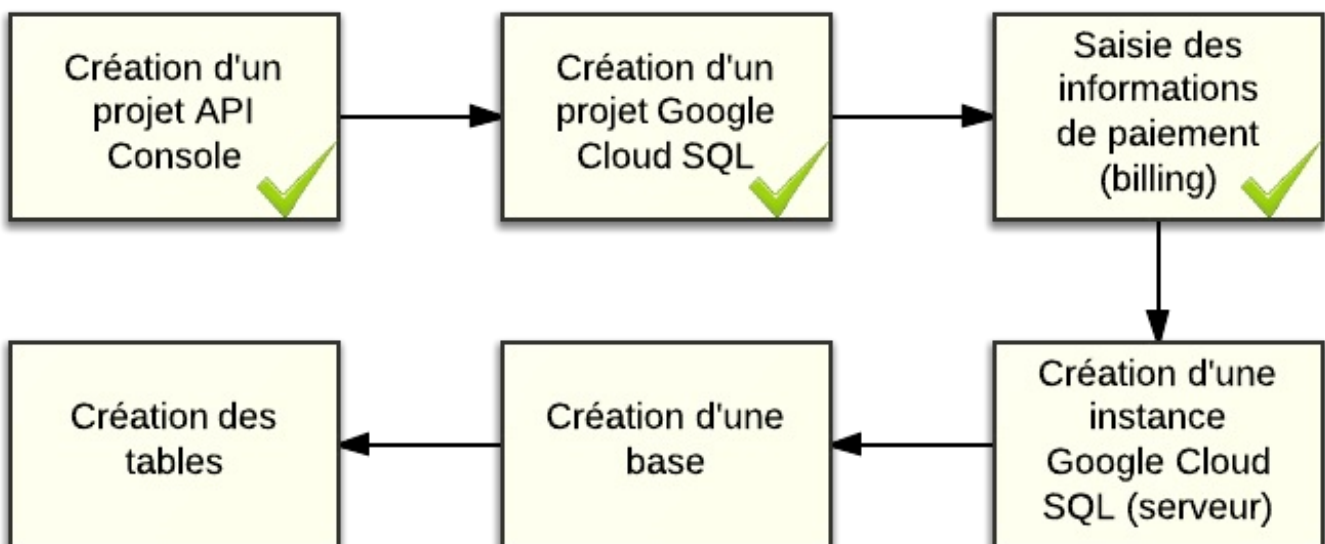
Création d'un projet API Console

Création d'un projet Google Cloud SQL

Saisie des informations de paiement (billing)

Création d'une instance Google Cloud SQL (serveur)

Création d'une base

Création des tables